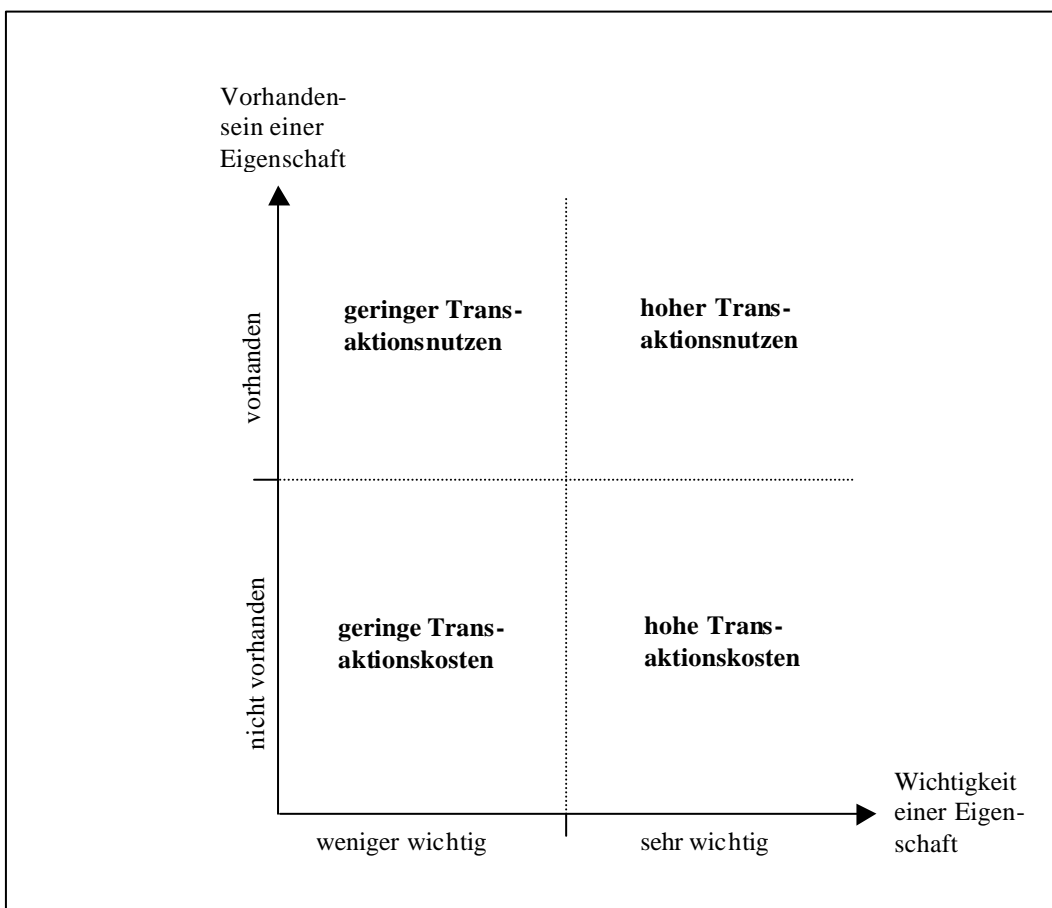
Vorhandensein einer Eigenschaft

vorhanden

geringer Transaktionsnutzen

hoher Transaktionsnutzen

nicht vorhanden

geringe Transaktionskosten

hohe Transaktionskosten

Wichtigkeit einer Eigenschaft

weniger wichtig

sehr wichtig